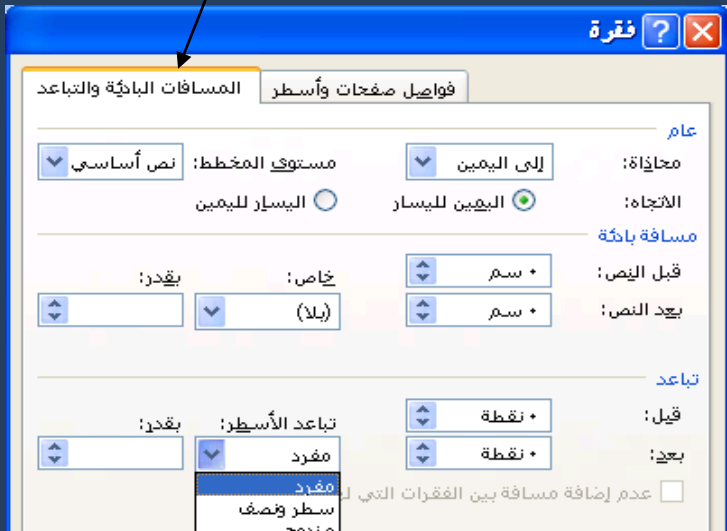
فقرة

المسافات البادئة والتباعد | فواصل صفحات وأسطر

عام

محاذاة: إلى اليمين
مستوى المخطط: نص أساسي

الاتجاه: اليمين لليسار | اليسار لليمين

مسافة بادئة

قبل النص: ٠ سم
بعد النص: ٠ سم
خاص: (بلا)
بقدر:

تباعد

قبل: ٠ نقطة
بعد: ٠ نقطة
تباعد الأسطر: مفرد
بقدر:

مفرد
سطر ونصف
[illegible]

عدم إضافة مسافة بين الفقرات التي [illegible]